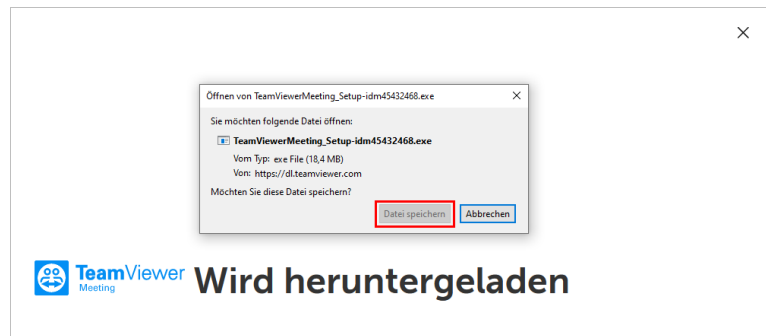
×

Öffnen von TeamViewerMeeting_Setup-idm45432468.exe ×

Sie möchten folgende Datei öffnen:

TeamViewerMeeting_Setup-idm45432468.exe

Vom Typ: exe File (18,4 MB)

Von: https://dl.teamviewer.com

Möchten Sie diese Datei speichern?

Datei speichern Abbrechen

TeamViewer Meeting Wird heruntergeladen